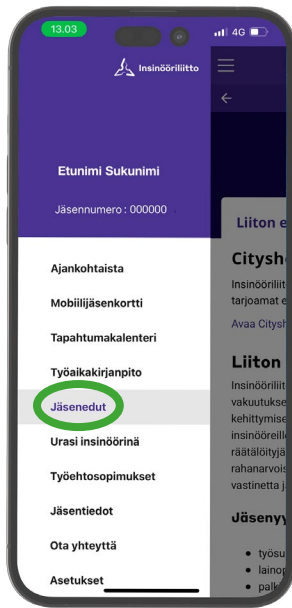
13.03

4G

Insinööriliitto

Etunimi Sukunimi

Jäsennumero : 000000

Ajankohtaista

Mobiilijäsenkortti

Tapahtumakalenteri

Työaikakirjanpito

Jäsenedut

Urasi insinöörinä

Työehtosopimukset

Jäsentiedot

Ota yhteyttä

Asetukset

Liiton e

Citysh

Insinööriliit
tarjoamat e

Avaa Citysh

Liiton

Insinööriliit
vakuutukse
kehittymise
insinööreill
räätälöityjä
rahanarvois
vastinetta j

Jäsenyy

työsu
laino
palk